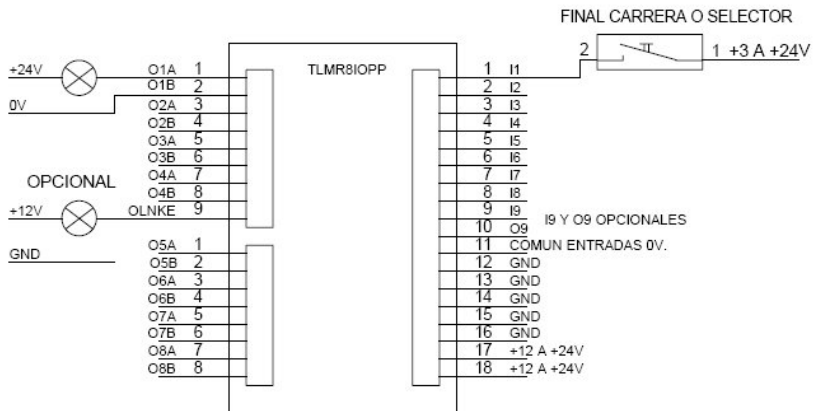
FINAL CARRERA O SELECTOR

2

1 +3 A +24V

+24V

0V

O1A 1
O1B 2
O2A 3
O2B 4
O3A 5
O3B 6
O4A 7
O4B 8
OLNKE 9

OPCIONAL

+12V

GND

O5A 1
O5B 2
O6A 3
O6B 4
O7A 5
O7B 6
O8A 7
O8B 8

TLMR8IOPP

1 I1
2 I2
3 I3
4 I4
5 I5
6 I6
7 I7
8 I8
9 I9
10 O9
11 COMUN ENTRADAS 0V.
12 GND
13 GND
14 GND
15 GND
16 GND
17 +12 A +24V
18 +12 A +24V

I9 Y O9 OPCIONALES